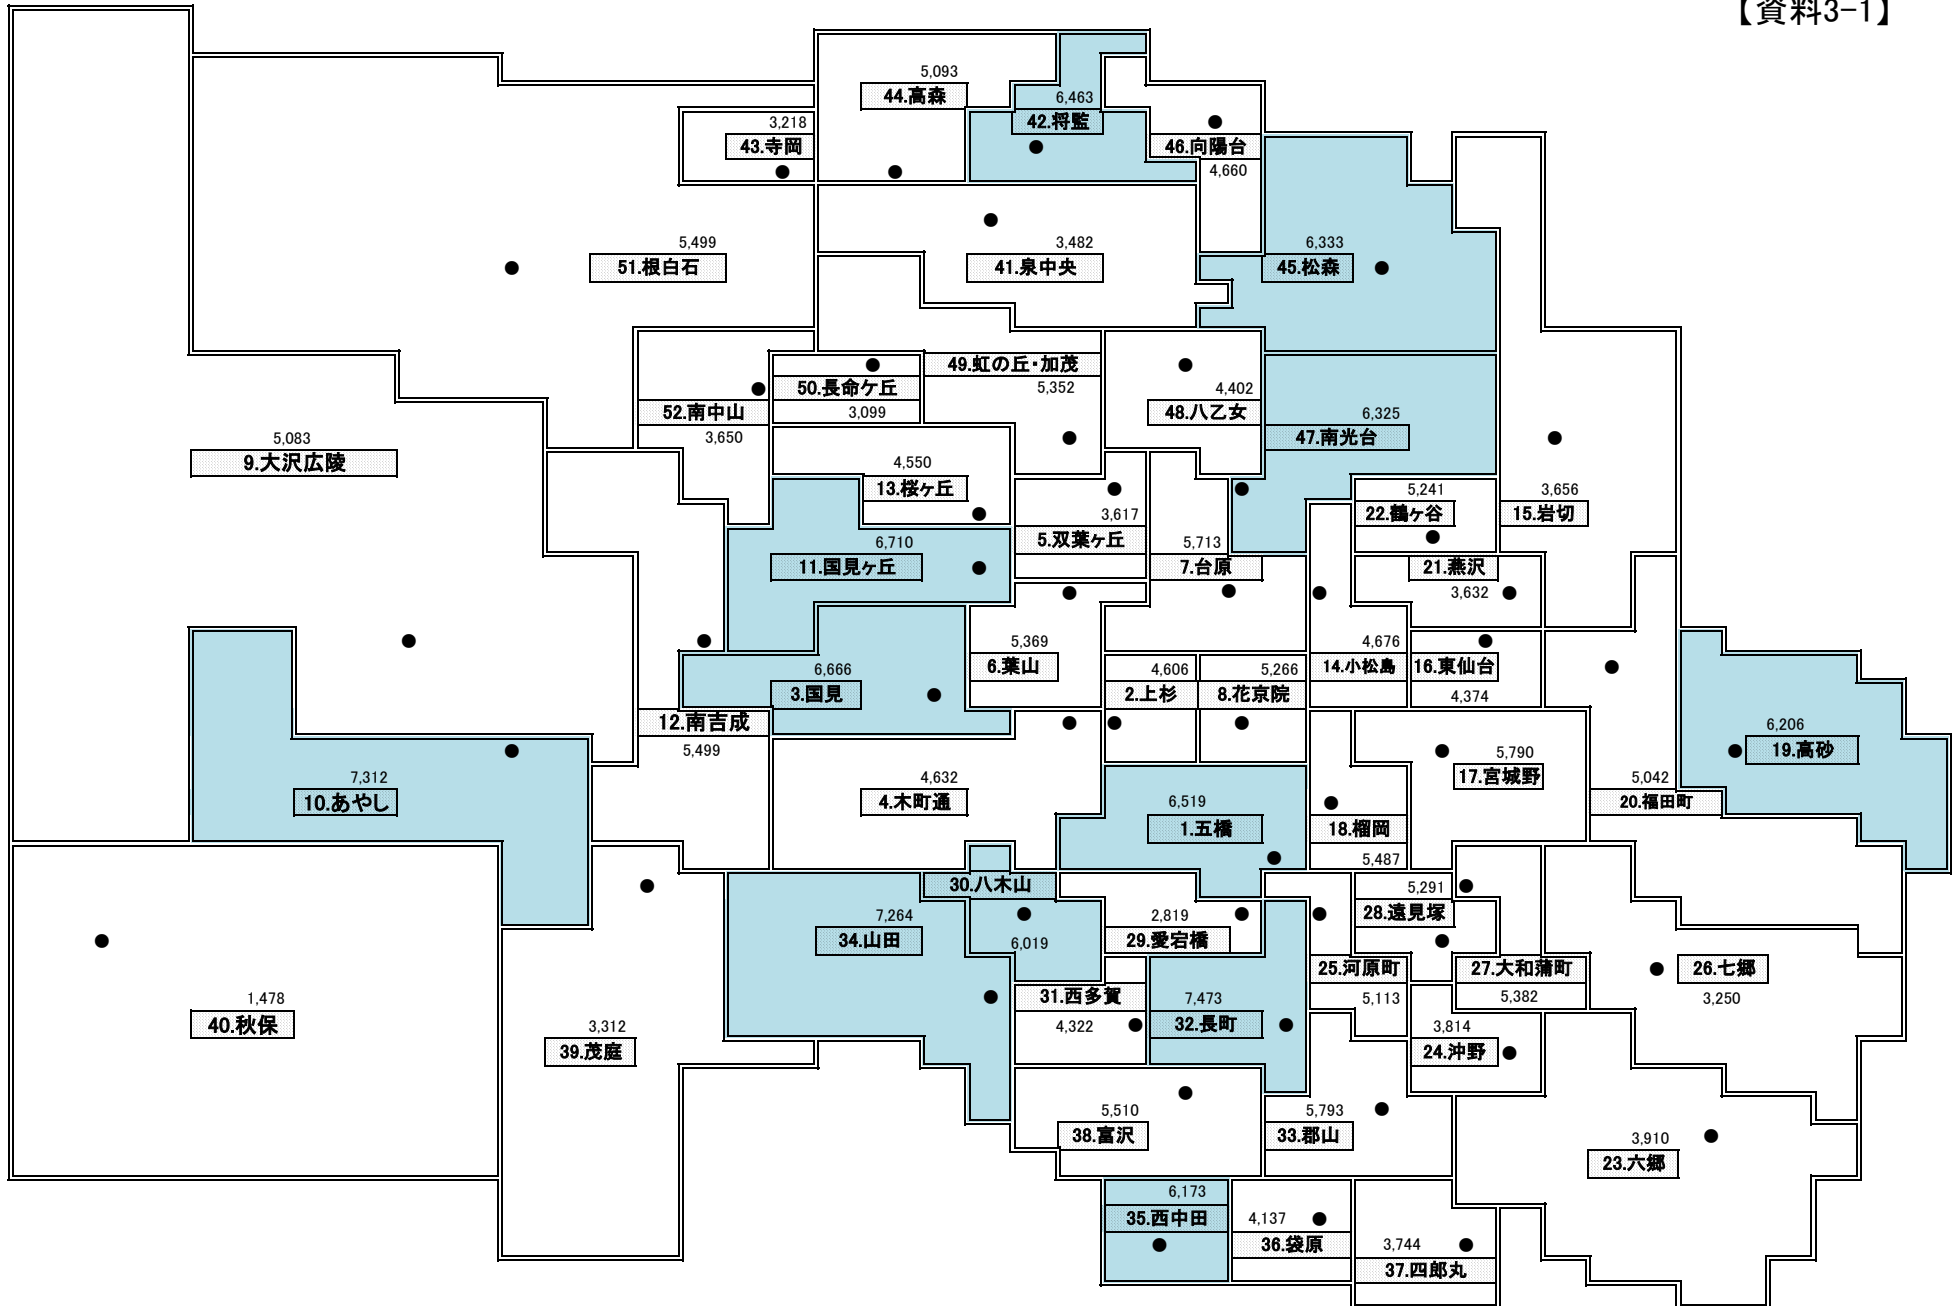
【資料3-1】

5,093
44.高森

6,463
42.将監

3,218
43.寺岡

46.向陽台
4,660

5,499
51.根白石

3,482
41.泉中央

6,333
45.松森

49.虹の丘・加茂
5,352

50.長命ケ丘
3,099

52.南中山
3,650

4,402
48.八乙女

6,325
47.南光台

5,083
9.大沢広陵

4,550
13.桜ケ丘

3,617
5.双葉ケ丘

5,241
22.鶴ケ谷

3,656
15.岩切

6,710
11.国見ケ丘

5,713
7.台原

21.燕沢
3,632

5,369
6.葉山

4,676
14.小松島

16.東仙台
4,374

6,666
3.国見

4,606
2.上杉

5,266
8.花京院

12.南吉成
5,499

6,206
19.高砂

7,312
10.あやし

4,632
4.木町通

5,790
17.宮城野

5,042
20.福田町

6,519
1.五橋

18.榴岡
5,487

30.八木山

5,291
28.遠見塚

7,264
34.山田

6,019

2,819
29.愛宕橋

25.河原町
5,113

27.大和蒲町
5,382

26.七郷
3,250

1,478
40.秋保

3,312
39.茂庭

31.西多賀
4,322

7,473
32.長町

3,814
24.沖野

5,510
38.富沢

5,793
33.郡山

3,910
23.六郷

6,173
35.西中田

4,137
36.袋原

3,744
37.四郎丸